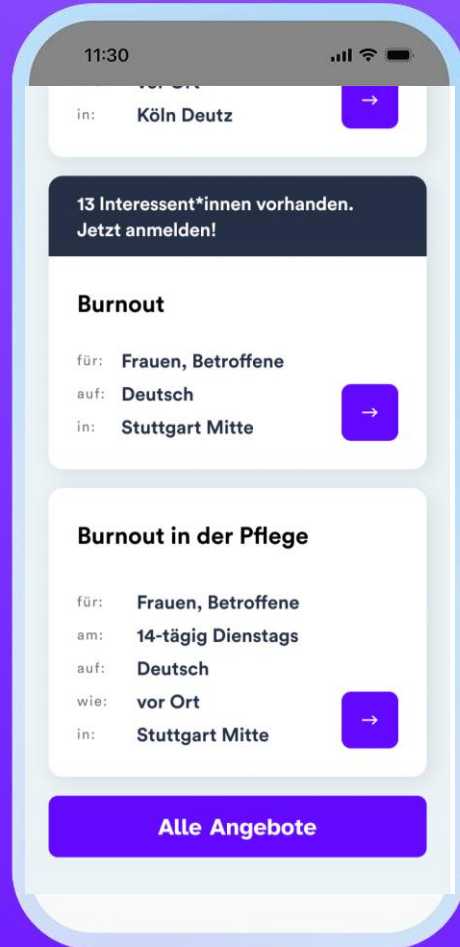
11:30

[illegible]

in: Köln Deutz

→

13 Interessent*innen vorhanden. Jetzt anmelden!

Burnout

für: Frauen, Betroffene
auf: Deutsch
in: Stuttgart Mitte

→

Burnout in der Pflege

für: Frauen, Betroffene
am: 14-tägig Dienstags
auf: Deutsch
wie: vor Ort
in: Stuttgart Mitte

→

Alle Angebote